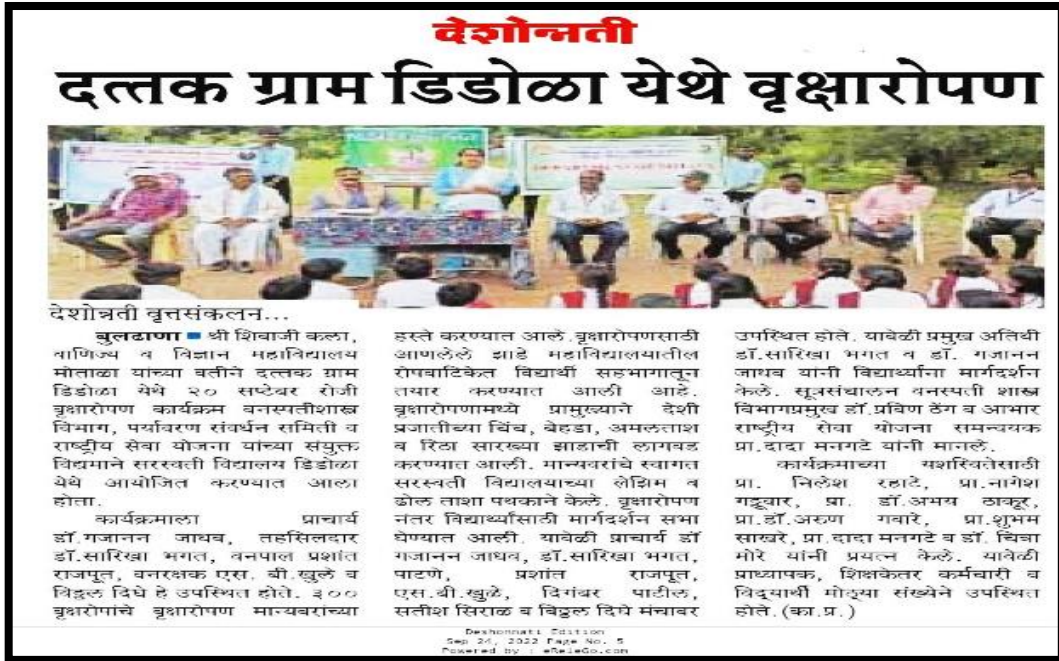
देशोन्नती

दत्तक ग्राम डिडोळा येथे वृक्षारोपण

देशोन्नती वृत्तसंकलन...

बुलढाणा ■ श्री शिवाजी कला, वाणिज्य व विज्ञान महाविद्यालय मोताळा यांच्या वतीने दत्तक ग्राम डिडोळा येथे २० सप्टेंबर रोजी वृक्षारोपण कार्यक्रम वनस्पतीशास्त्र विभाग, पर्यावरण संवर्धन समिती व राष्ट्रीय सेवा योजना यांच्या संयुक्त विद्यमाने सरस्वती विद्यालय डिडोळा येथे आयोजित करण्यात आला होता.

कार्यक्रमाला प्राचार्य डॉ.गजानन जाधव, तहसिलदार डॉ.सारिखा भगत, वनपाल प्रशांत राजपूत, वनरक्षक एस. बी.खुळे व विठ्ठल दिघे हे उपस्थित होते. ३०० वृक्षरोपांचे वृक्षारोपण मान्यवरांच्या हस्ते करण्यात आले. वृक्षारोपणसाठी आणलेले झाडे महाविद्यालयातील रोपवाटिकेत विद्यार्थी सहभागातून तयार करण्यात आली आहे. वृक्षारोपणामध्ये प्रामुख्याने देशी प्रजातीच्या चिंच, बेहडा, अमलतास व रिठा सारख्या झाडांची लागवड करण्यात आली. मान्यवरांचे स्वागत सरस्वती विद्यालयाच्या लेझिम व ढोल ताशा पथकाने केले. वृक्षारोपण नंतर विद्यार्थ्यांसाठी मार्गदर्शन सभा घेण्यात आली. यावेळी प्राचार्य डॉ गजानन जाधव, डॉ.सारिखा भगत, पाटणे, प्रशांत राजपूत, एस.बी.खुळे, दिगंबर पाटील, सतीश सिराळ व विठ्ठल दिघे मंचावर उपस्थित होते. यावेळी प्रमुख अतिथी डॉ.सारिखा भगत व डॉ. गजानन जाधव यांनी विद्यार्थ्यांना मार्गदर्शन केले. सूत्रसंचालन वनस्पती शास्त्र विभागप्रमुख डॉ.प्रविण ठेंग व आभार राष्ट्रीय सेवा योजना समन्वयक प्रा.दादा मनगटे यांनी मानले.

कार्यक्रमाच्या यशस्वितेसाठी प्रा. निलेश रहाटे, प्रा.नागेश गड्डवार, प्रा. डॉ.अभय ठाकूर, प्रा.डॉ.अरुण गवारे, प्रा.शुभम साखरे, प्रा.दादा मनगटे व डॉ. चित्रा मोरे यांनी प्रयत्न केले. यावेळी प्राध्यापक, शिक्षकेतर कर्मचारी व विद्यार्थी मोठ्या संख्येने उपस्थित होते. (का.प्र.)

Deshonnati Edition
Sep 24, 2022 Page No. 5
Powered by : eReleGo.com